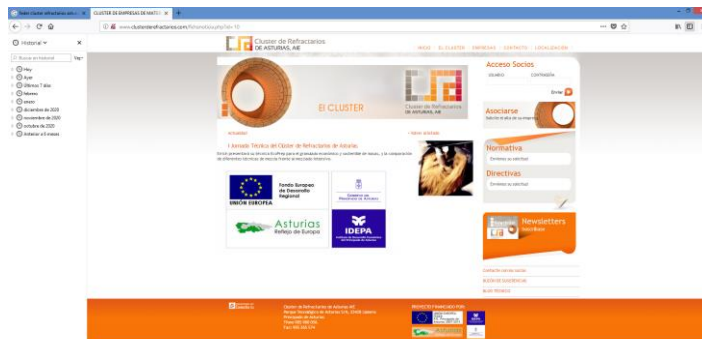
Todo cluster refractarios astu... ×
CLUSTER DE EMPRESAS DE MATERI... ×
+

www.clusterderefractarios.com/fichanoticia.php?id=10

Historial ×
Buscar en historial
Hoy
Ayer
Últimos 7 días
febrero
enero
diciembre de 2020
noviembre de 2020
octubre de 2020
Anterior a 6 meses

Cluster de Refractarios DE ASTURIAS, AIE

INICIO | EL CLUSTER | EMPRESAS | CONTACTO | LOCALIZACIÓN

EL CLUSTER

Cluster de Refractarios DE ASTURIAS, AIE

ACTUALIDAD

I Jornada Técnica del Cluster de Refractarios de Asturias

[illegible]

Fondo Europeo de Desarrollo Regional
UNIÓN EUROPEA

Gobierno del Principado de Asturias

Asturias
Reflejo de Europa

IDEPA

Acceso Socios
USUARIO
CONTRASEÑA
Enviar

Asociarse
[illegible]

Normativa
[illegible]

Directivas
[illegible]

Newsletters
Suscríbete

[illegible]
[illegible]
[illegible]

Cluster de Refractarios de Asturias AIE
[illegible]

PROYECTO FINANCIADO POR: